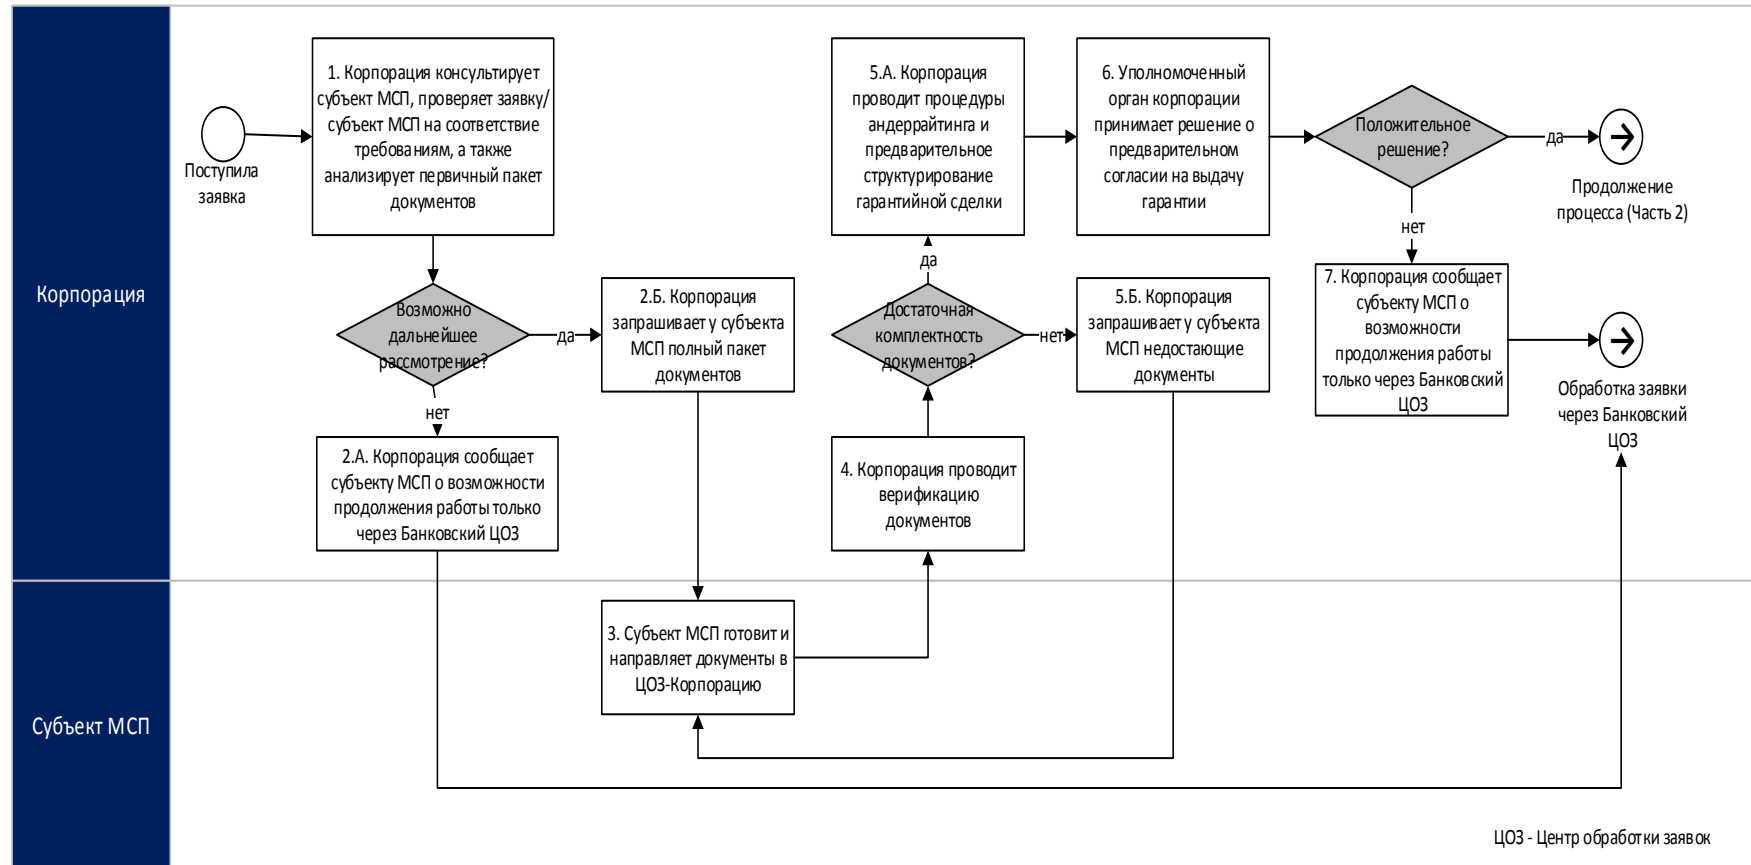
Корпорация

Поступила заявка

1. Корпорация консультирует субъект МСП, проверяет заявку/ субъект МСП на соответствие требованиям, а также анализирует первичный пакет документов

5.А. Корпорация проводит процедуры андеррайтинга и предварительное структурирование гарантийной сделки

6. Уполномоченный орган корпорации принимает решение о предварительном согласии на выдачу гарантии

Положительное решение?

да

Продолжение процесса (Часть 2)

нет

7. Корпорация сообщает субъекту МСП о возможности продолжения работы только через Банковский ЦОЗ

Обработка заявки через Банковский ЦОЗ

Возможно дальнейшее рассмотрение?

да

2.Б. Корпорация запрашивает у субъекта МСП полный пакет документов

да

Достаточная комплектность документов?

нет

5.Б. Корпорация запрашивает у субъекта МСП недостающие документы

нет

2.А. Корпорация сообщает субъекту МСП о возможности продолжения работы только через Банковский ЦОЗ

4. Корпорация проводит верификацию документов

Субъект МСП

3. Субъект МСП готовит и направляет документы в ЦОЗ-Корпорацию

ЦОЗ - Центр обработки заявок